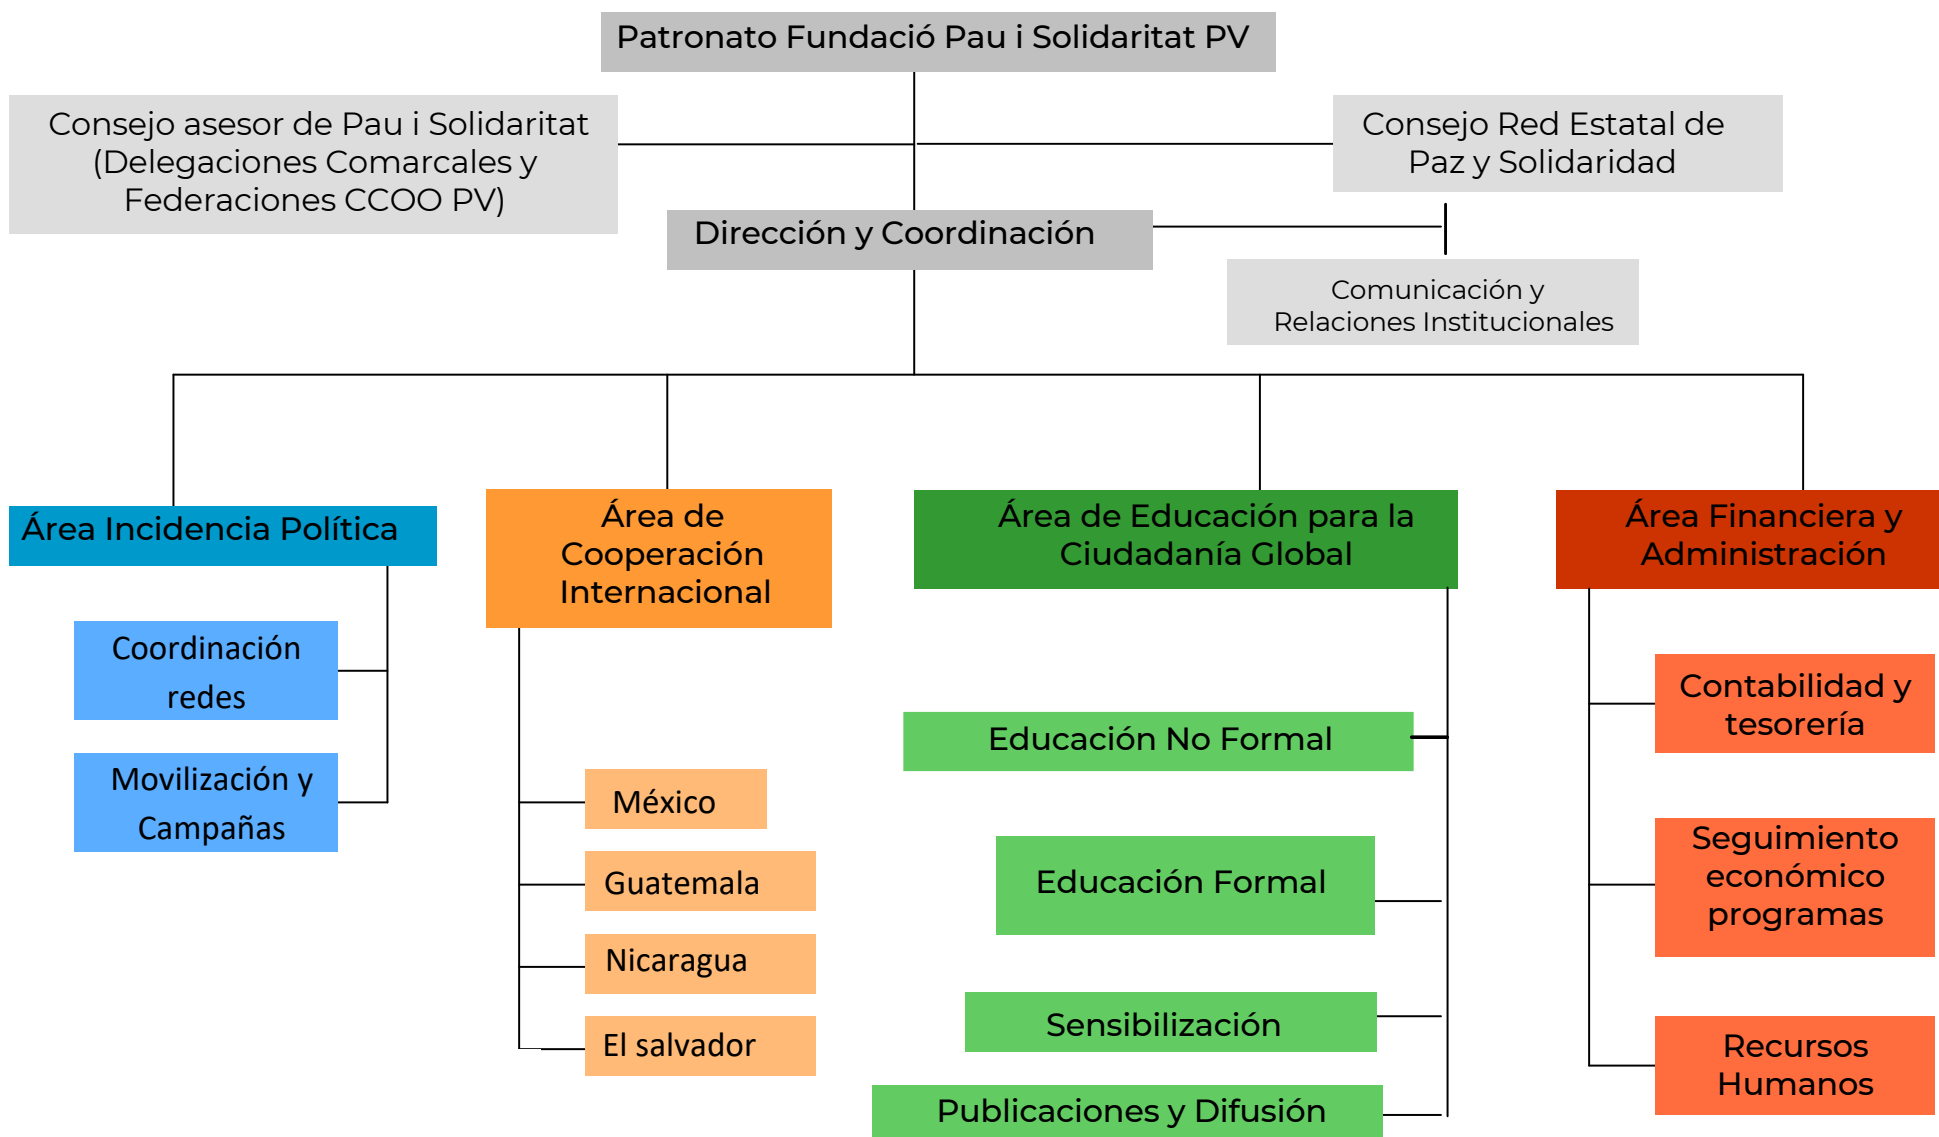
Patronato Fundació Pau i Solidaritat PV

Consejo asesor de Pau i Solidaritat (Delegaciones Comarcales y Federaciones CCOO PV)

Consejo Red Estatal de Paz y Solidaridad

Dirección y Coordinación

Comunicación y Relaciones Institucionales

Área Incidencia Política

Coordinación redes

Movilización y Campañas

Área de Cooperación Internacional

México

Guatemala

Nicaragua

El salvador

Área de Educación para la Ciudadanía Global

Educación No Formal

Educación Formal

Sensibilización

Publicaciones y Difusión

Área Financiera y Administración

Contabilidad y tesorería

Seguimiento económico programas

Recursos Humanos